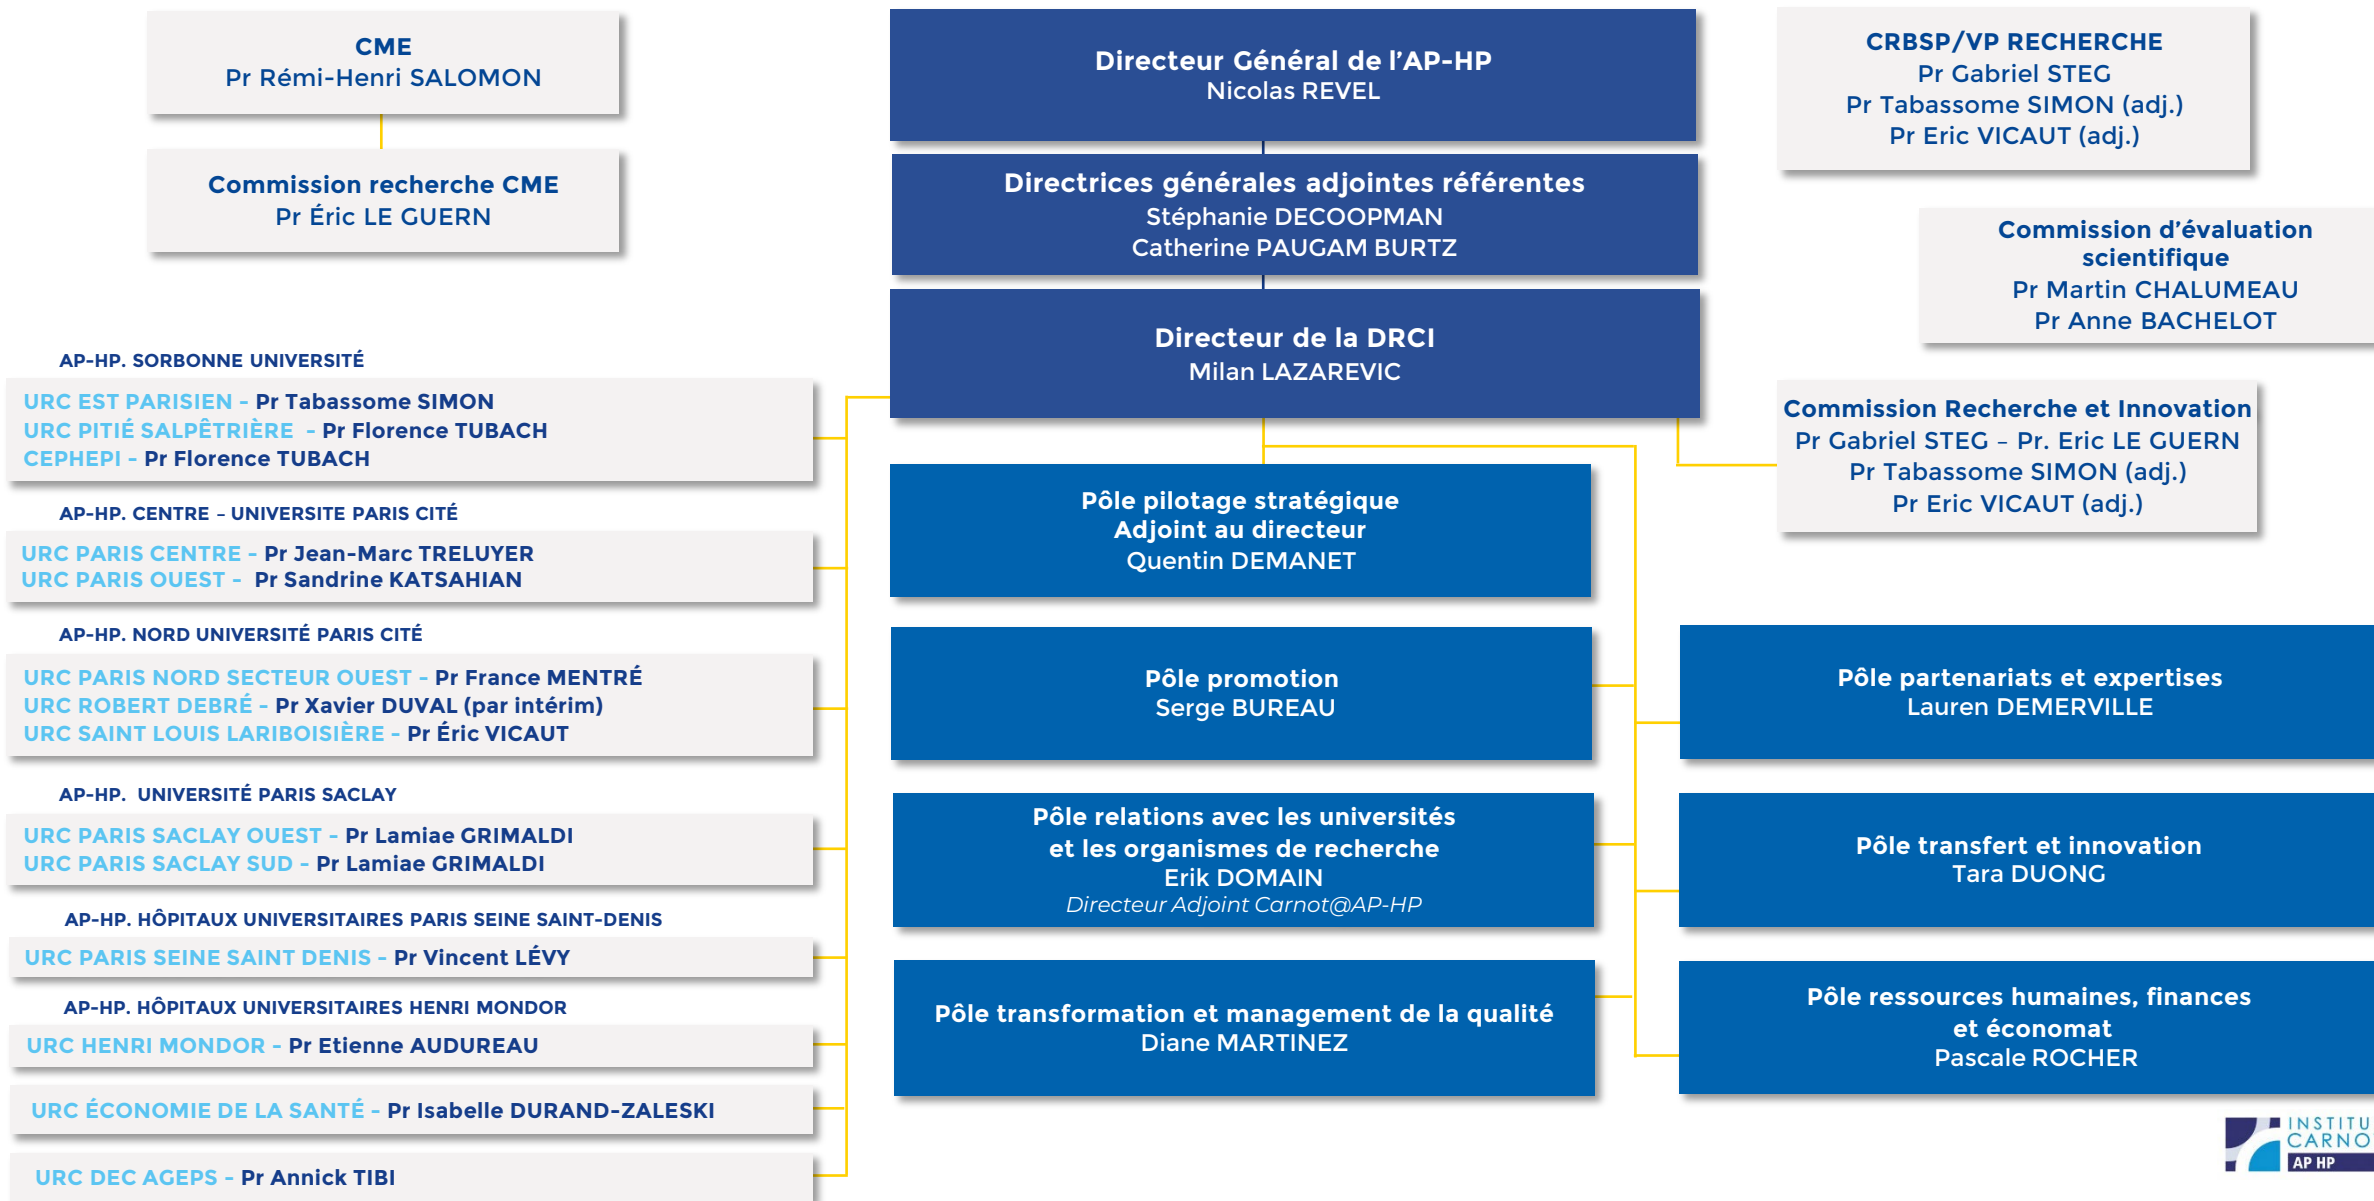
CME
Pr Rémi-Henri SALOMON

Commission recherche CME
Pr Éric LE GUERN

Directeur Général de l'AP-HP
Nicolas REVEL

Directrices générales adjointes référentes
Stéphanie DECOOPMAN
Catherine PAUGAM BURTZ

Directeur de la DRCI
Milan LAZAREVIC

CRBSP/VP RECHERCHE
Pr Gabriel STEG
Pr Tabassome SIMON (adj.)
Pr Eric VICAUT (adj.)

Commission d'évaluation scientifique
Pr Martin CHALUMEAU
Pr Anne BACHELOT

Commission Recherche et Innovation
Pr Gabriel STEG – Pr. Eric LE GUERN
Pr Tabassome SIMON (adj.)
Pr Eric VICAUT (adj.)

AP-HP. SORBONNE UNIVERSITÉ
URC EST PARISIEN - Pr Tabassome SIMON
URC PITIÉ SALPÊTRIÈRE - Pr Florence TUBACH
CEPHEPI - Pr Florence TUBACH

AP-HP. CENTRE – UNIVERSITE PARIS CITÉ
URC PARIS CENTRE - Pr Jean-Marc TRELUYER
URC PARIS OUEST - Pr Sandrine KATSAHIAN

AP-HP. NORD UNIVERSITÉ PARIS CITÉ
URC PARIS NORD SECTEUR OUEST - Pr France MENTRÉ
URC ROBERT DEBRÉ - Pr Xavier DUVAL (par intérim)
URC SAINT LOUIS LARIBOISIÈRE - Pr Éric VICAUT

AP-HP. UNIVERSITÉ PARIS SACLAY
URC PARIS SACLAY OUEST - Pr Lamiae GRIMALDI
URC PARIS SACLAY SUD - Pr Lamiae GRIMALDI

AP-HP. HÔPITAUX UNIVERSITAIRES PARIS SEINE SAINT-DENIS
URC PARIS SEINE SAINT DENIS - Pr Vincent LÉVY

AP-HP. HÔPITAUX UNIVERSITAIRES HENRI MONDOR
URC HENRI MONDOR - Pr Etienne AUDUREAU

URC ÉCONOMIE DE LA SANTÉ - Pr Isabelle DURAND-ZALESKI

URC DEC AGEPS - Pr Annick TIBI

Pôle pilotage stratégique
Adjoint au directeur
Quentin DEMANET

Pôle promotion
Serge BUREAU

Pôle relations avec les universités et les organismes de recherche
Erik DOMAIN
Directeur Adjoint Carnot@AP-HP

Pôle transformation et management de la qualité
Diane MARTINEZ

Pôle partenariats et expertises
Lauren DEMERVILLE

Pôle transfert et innovation
Tara DUONG

Pôle ressources humaines, finances et économat
Pascale ROCHER

INSTITU CARNO AP HP